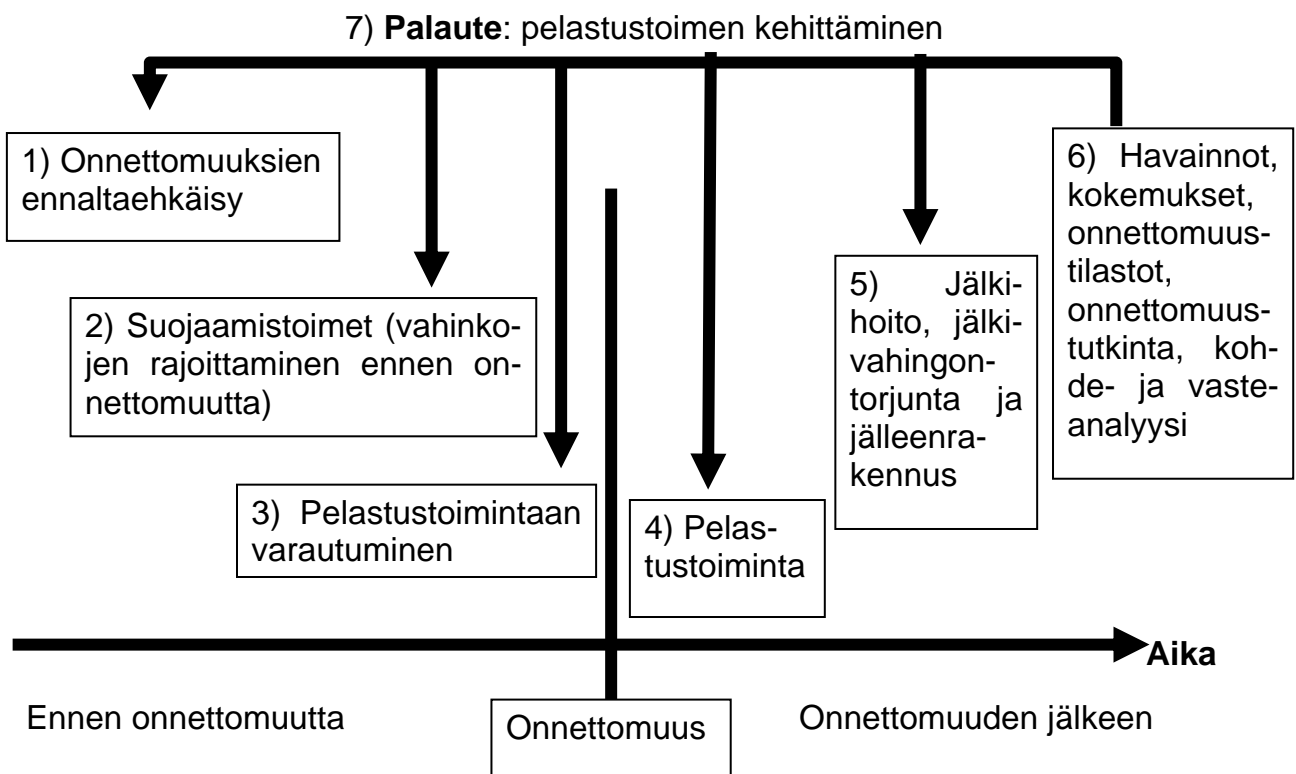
7) **Palaute**: pelastustoimen kehittäminen

1) Onnettomuuksien ennaltaehkäisy

2) Suojaamistoimet (vahinkojen rajoittaminen ennen onnettomuutta)

3) Pelastustoimintaan varautuminen

4) Pelastustoiminta

5) Jälkihoito, jälkivahingontorjunta ja jälleenrakennus

6) Havainnot, kokemukset, onnettomuustilastot, onnettomuustutkinta, kohde- ja vasteanalyysi

**Aika**

Ennen onnettomuutta

Onnettomuus

Onnettomuuden jälkeen